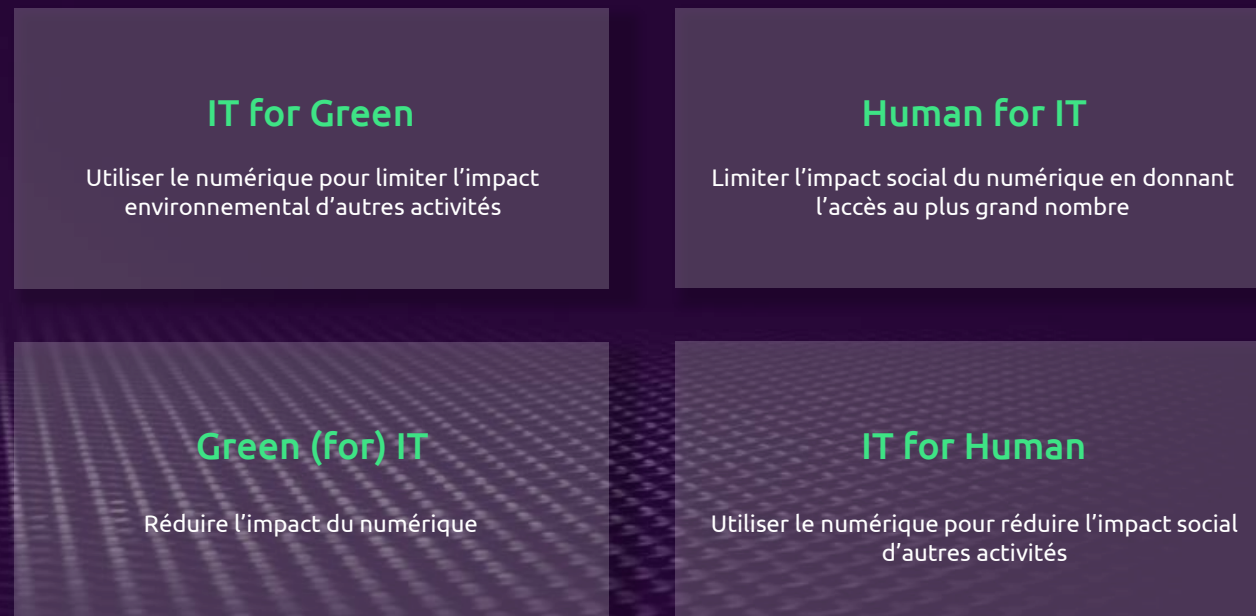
IT for Green

Utiliser le numérique pour limiter l’impact environnemental d’autres activités

Human for IT

Limiter l’impact social du numérique en donnant l’accès au plus grand nombre

Green (for) IT

Réduire l’impact du numérique

IT for Human

Utiliser le numérique pour réduire l’impact social d’autres activités